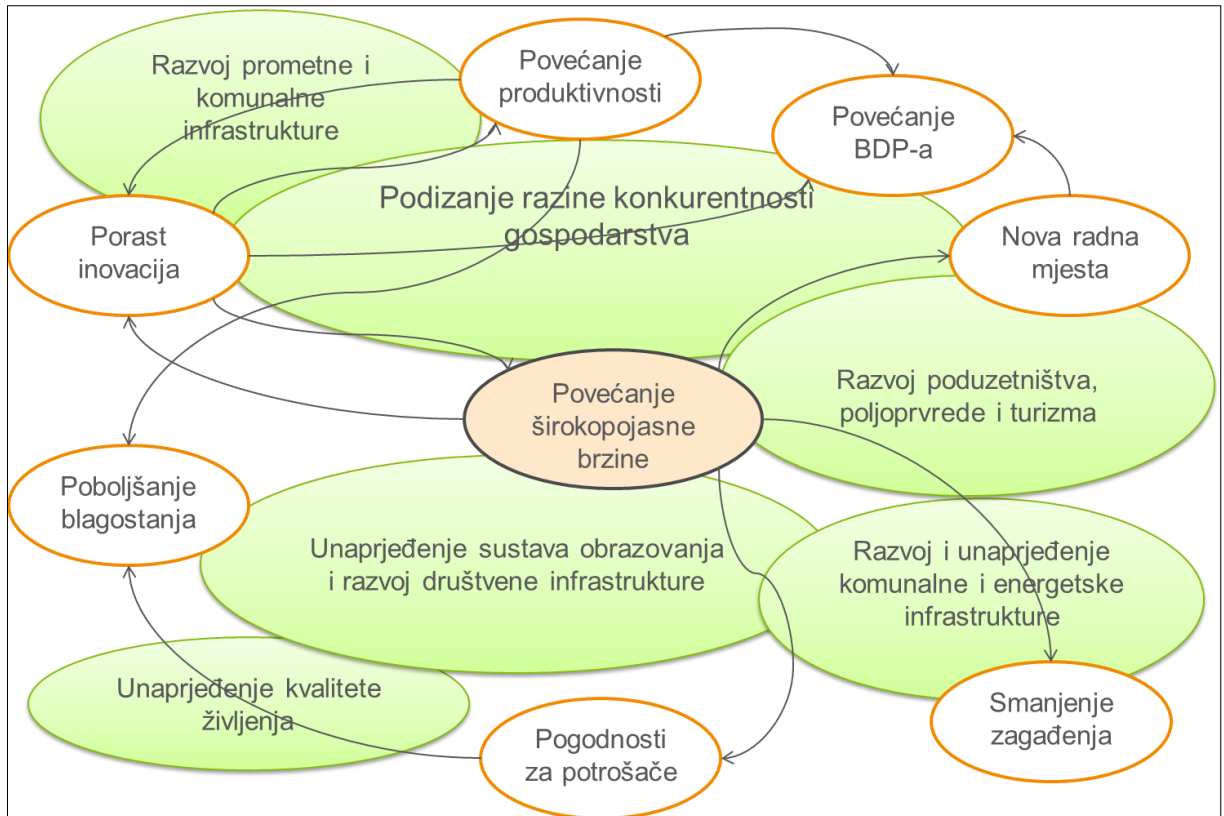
Razvoj prometne i komunalne infrastrukture

Povećanje produktivnosti

Povećanje BDP-a

Podizanje razine konkurentnosti gospodarstva

Porast inovacija

Nova radna mjesta

Povećanje širokopojasne brzine

Razvoj poduzetništva, poljoprvrede i turizma

Poboljšanje blagostanja

Unaprjeđenje sustava obrazovanja i razvoj društvene infrastrukture

Razvoj i unaprjeđenje komunalne i energetske infrastrukture

Unaprjeđenje kvalitete življenja

Pogodnosti za potrošače

Smanjenje zagađenja